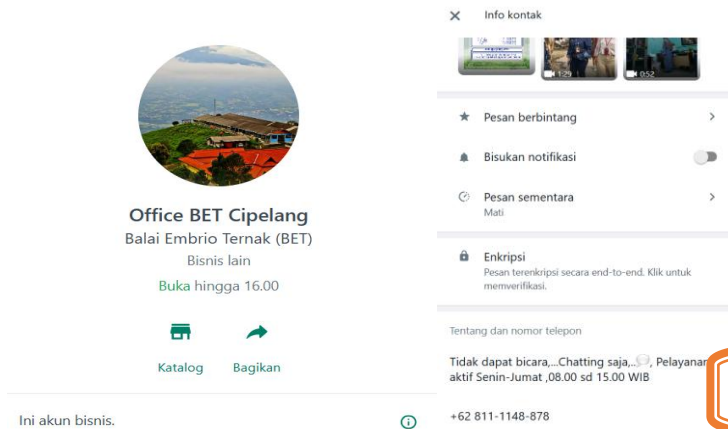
Office BET Cipelang
Balai Embrio Ternak (BET)
Bisnis lain
Buka hingga 16.00

Katalog
Bagikan

Ini akun bisnis.

Info kontak

1:29
0:52

Pesan berbintang

Bisukan notifikasi

Pesan sementara
Mati

Enkripsi
Pesan terenkripsi secara end-to-end. Klik untuk memverifikasi.

Tentang dan nomor telepon

Tidak dapat bicara,...Chatting saja,.., Pelayanan aktif Senin-Jumat ,08.00 sd 15.00 WIB

+62 811-1148-878